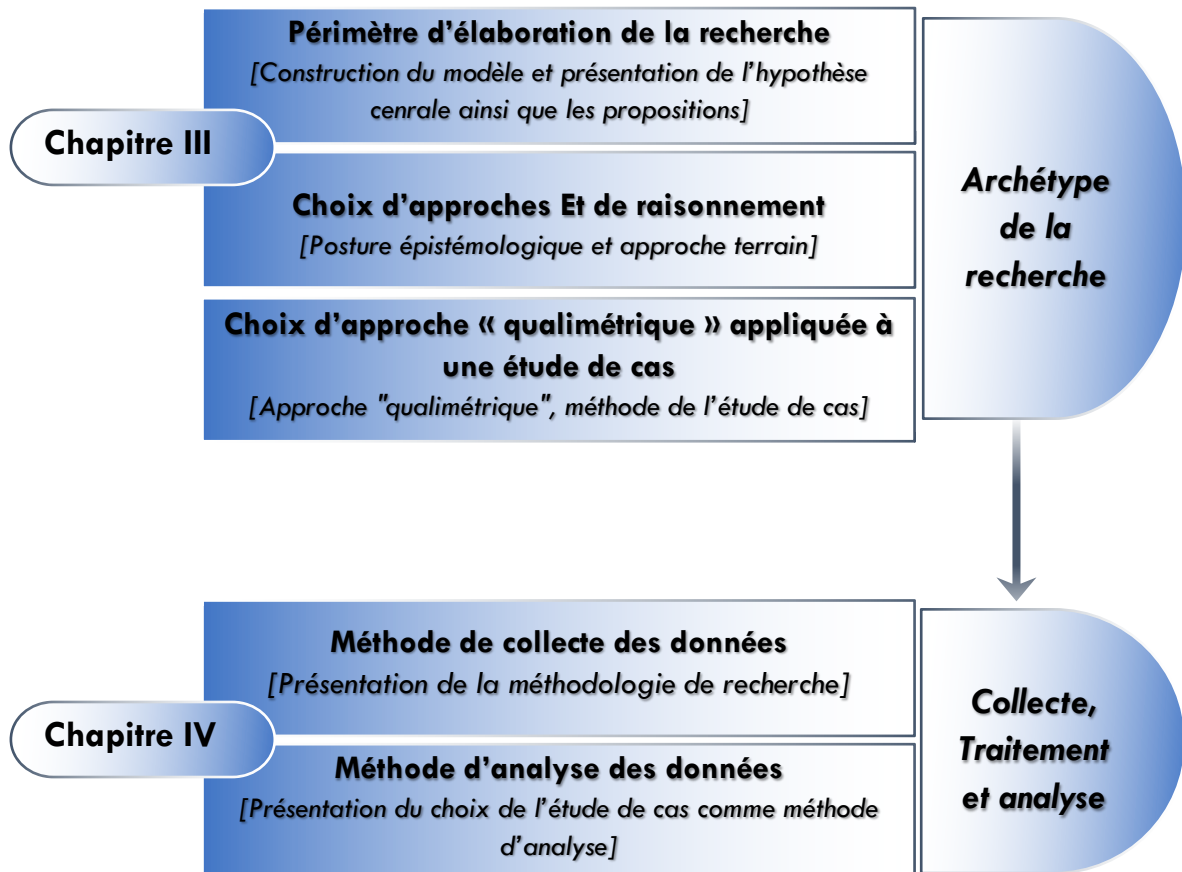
Chapitre III

Périmètre d'élaboration de la recherche
[Construction du modèle et présentation de l'hypothèse cenrale ainsi que les propositions]

Choix d'approches Et de raisonnement
[Posture épistémologique et approche terrain]

Choix d'approche « qualimétrique » appliquée à une étude de cas
[Approche "qualimétrique", méthode de l'étude de cas]

Archétype de la recherche

Chapitre IV

Méthode de collecte des données
[Présentation de la méthodologie de recherche]

Méthode d'analyse des données
[Présentation du choix de l'étude de cas comme méthode d'analyse]

Collecte, Traitement et analyse